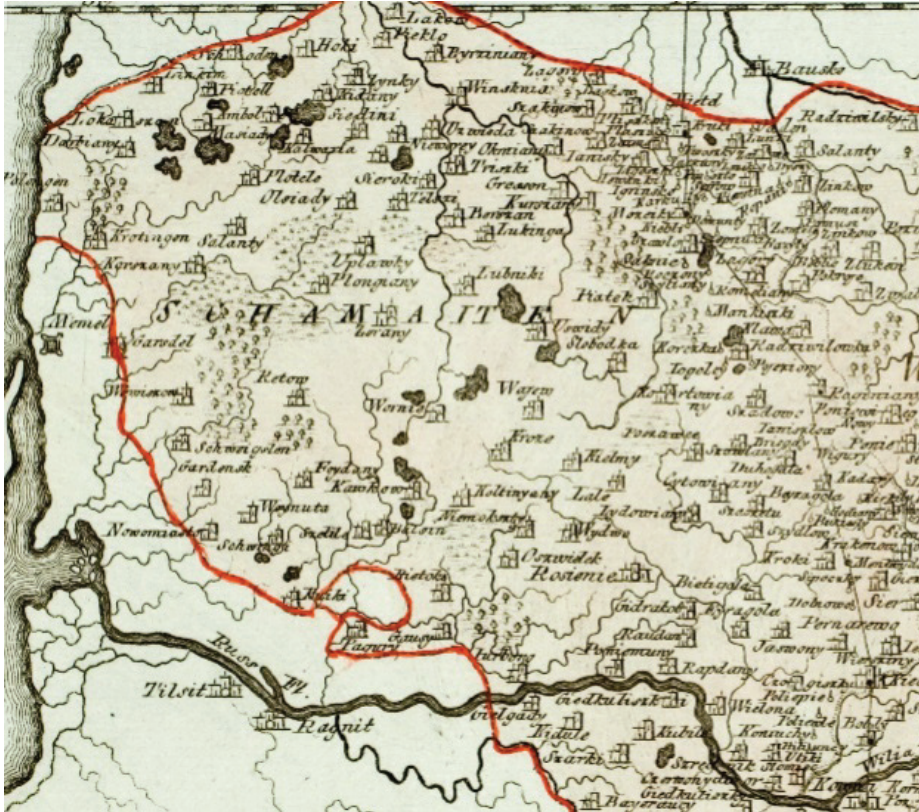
Lakow
Heklo
Holi
Byrziniany
Bauske
Zynky
Salanty
Radziwilish
Lokow
Dorbiany
Polangen
Ploteli
Olsiady
Sieroki
Telsze
Krotingen
Salanty
Kurtany
Kowrzany
Uplawky
Plongiany
Lubniki
Piatek
Memel
S C H A M A I T E N
Gardel
Tzerany
Uszudy
Slobodka
Mankaki
Retow
Worny
Wajew
Wewiszen
Schwexgalen
Gardensk
Feydany
Kawkowo
Kroze
Kielmy
Koltinyany
Lale
Wesnuta
Nowemiasto
Schwekszen
Szadow
Rosienie
Bietowa
Bietiale
Kraki
Rusz
Fl.
Tilsit
Ragnit
Pagory
Jurbork
Giedkulisk
Kibiale
Rapdany
Widona
Kibili
Kowno
Wilia